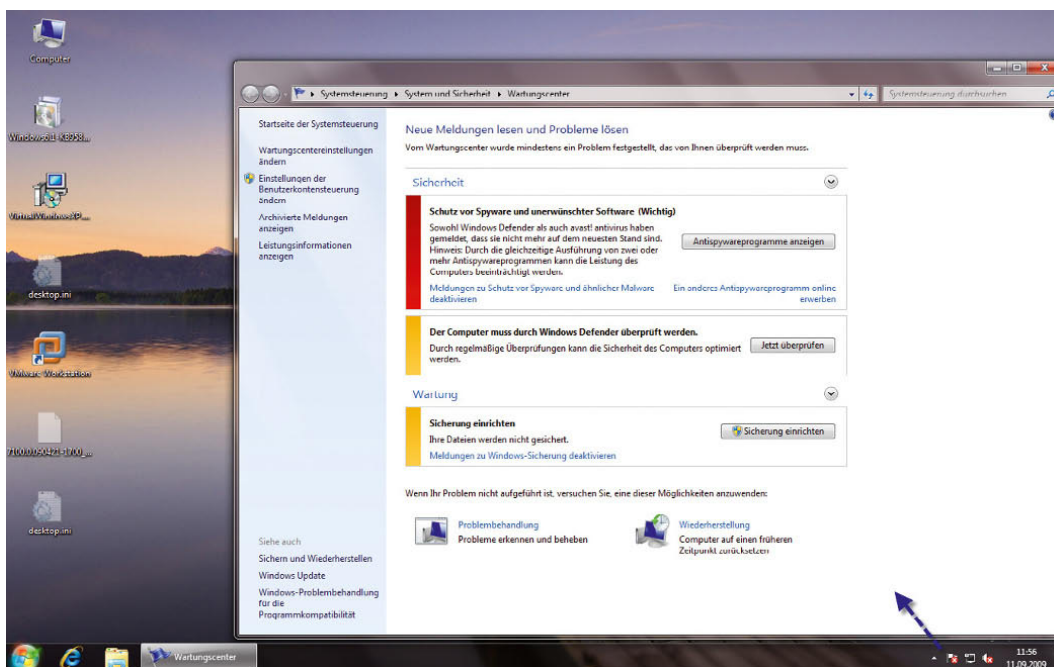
Computer

WindowsXP-KB958...

VirtualWindowsXP...

desktop.ini

VMware Workstation

7100.0.090421-1700_...

desktop.ini

Systemsteuerung ▸ System und Sicherheit ▸ Wartungscenter

Systemsteuerung durchsuchen

Startseite der Systemsteuerung

Wartungscentereinstellungen ändern

Einstellungen der Benutzerkontensteuerung ändern

Archivierte Meldungen anzeigen

Leistungsinformationen anzeigen

Neue Meldungen lesen und Probleme lösen

Vom Wartungscenter wurde mindestens ein Problem festgestellt, das von Ihnen überprüft werden muss.

Sicherheit

Schutz vor Spyware und unerwünschter Software (Wichtig)

Sowohl Windows Defender als auch avast! antivirus haben gemeldet, dass sie nicht mehr auf dem neuesten Stand sind. Hinweis: Durch die gleichzeitige Ausführung von zwei oder mehr Antispywareprogrammen kann die Leistung des Computers beeinträchtigt werden.

Antispywareprogramme anzeigen

Meldungen zu Schutz vor Spyware und ähnlicher Malware deaktivieren

Ein anderes Antispywareprogramm online erwerben

Der Computer muss durch Windows Defender überprüft werden.

Durch regelmäßige Überprüfungen kann die Sicherheit des Computers optimiert werden.

Jetzt überprüfen

Wartung

Sicherung einrichten

Ihre Dateien werden nicht gesichert.

Meldungen zu Windows-Sicherung deaktivieren

Sicherung einrichten

Wenn Ihr Problem nicht aufgeführt ist, versuchen Sie, eine dieser Möglichkeiten anzuwenden:

Problembehandlung
Probleme erkennen und beheben

Wiederherstellung
Computer auf einen früheren Zeitpunkt zurücksetzen

Siehe auch

Sichern und Wiederherstellen

Windows Update

Windows-Problembehandlung für die Programmkompatibilität

Wartungscenter

11:56
11.09.2009